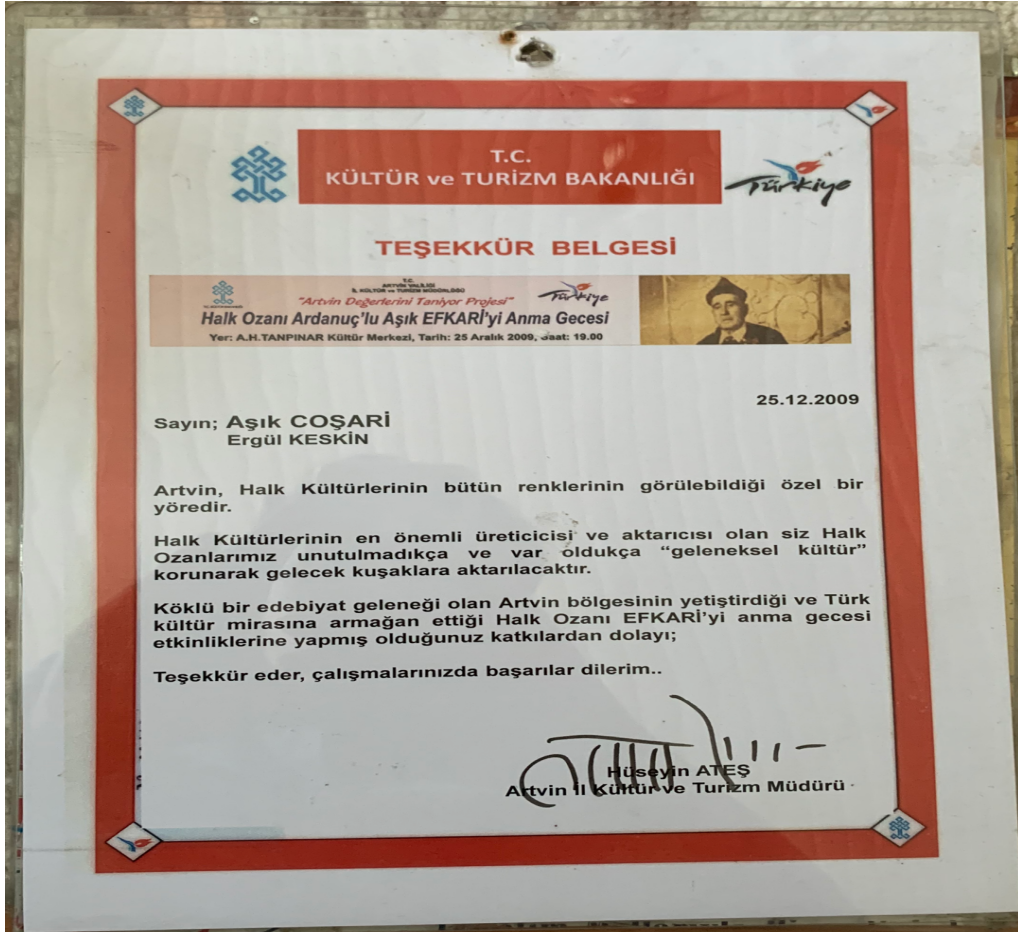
T.C.
KÜLTÜR ve TURİZM BAKANLIĞI

Türkiye

TEŞEKKÜR BELGESİ

T.C.
ARTVİN VALİLİĞİ
İL KÜLTÜR ve TURİZM MÜDÜRLÜĞÜ
"Artvin Değerlerini Tanıyor Projesi"
Türkiye
Halk Ozanı Ardanuç'lu Aşık EFKARİ'yi Anma Gecesi
Yer: A.H.TANPINAR Kültür Merkezi, Tarih: 25 Aralık 2009, Saat: 19.00

25.12.2009

Sayın; Aşık COŞARİ
Ergül KESKİN

Artvin, Halk Kültürlerinin bütün renklerinin görülebildiği özel bir yöredir.

Halk Kültürlerinin en önemli üreticicisi ve aktarıcısı olan siz Halk Ozanlarımız unutulmadıkça ve var oldukça "geleneksel kültür" korunarak gelecek kuşaklara aktarılacaktır.

Köklü bir edebiyat geleneği olan Artvin bölgesinin yetiştirdiği ve Türk kültür mirasına armağan ettiği Halk Ozanı EFKARİ'yi anma gecesi etkinliklerine yapmış olduğunuz katkılardan dolayı;

Teşekkür eder, çalışmalarınızda başarılar dilerim..

Hüseyin ATEŞ
Artvin İl Kültür ve Turizm Müdürü